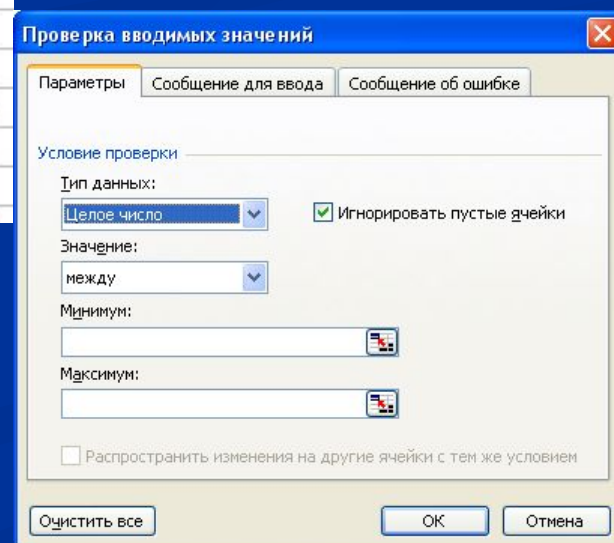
Проверка вводимых значений

Параметры | Сообщение для ввода | Сообщение об ошибке

Условие проверки

Тип данных:
Целое число

Игнорировать пустые ячейки

Значение:
между

Минимум:

Максимум:

Распространить изменения на другие ячейки с тем же условием

Очистить все

ОК

Отмена